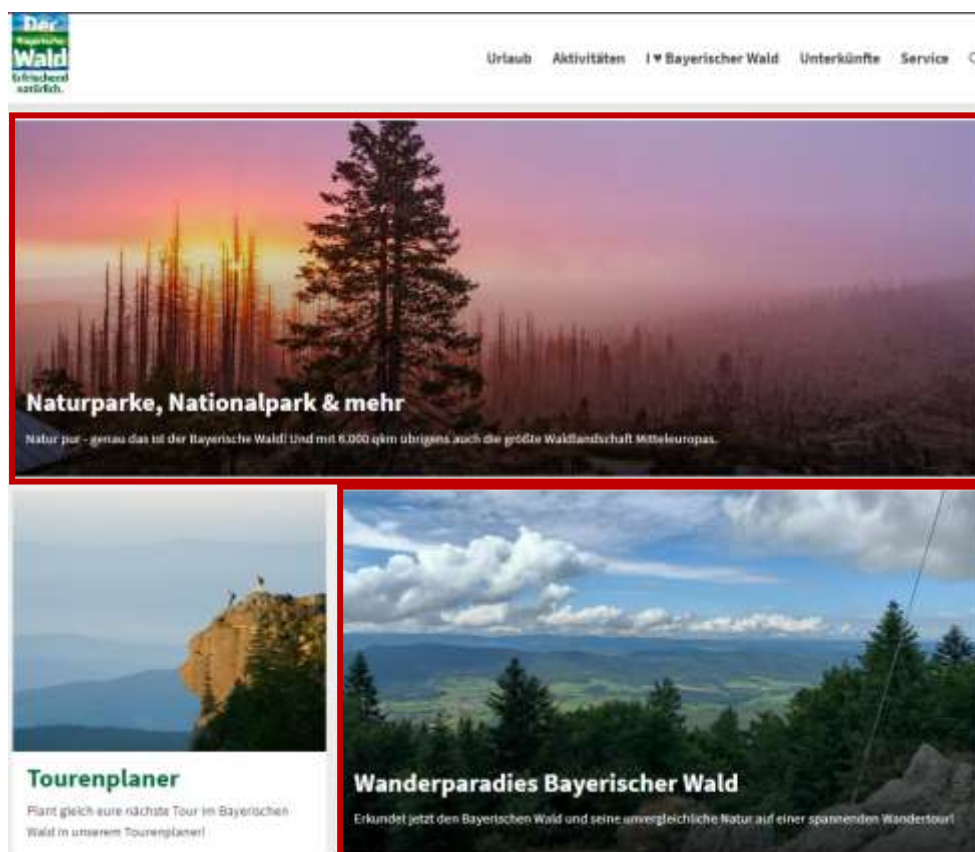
Der Bayerische Wald
Erfrischend natürlich.

Urlaub Aktivitäten I ♥ Bayerischer Wald Unterkünfte Service

Naturparke, Nationalpark & mehr

Natur pur - genau das ist der Bayerische Wald! Und mit 6.000 qkm übrigens auch die größte Waldlandschaft Mitteleuropas.

Tourenplaner

Plant gleich eure nächste Tour im Bayerischen Wald in unserem Tourenplaner!

Wanderparadies Bayerischer Wald

Erkundet jetzt den Bayerischen Wald und seine unvergleichliche Natur auf einer spannenden Wandertour!